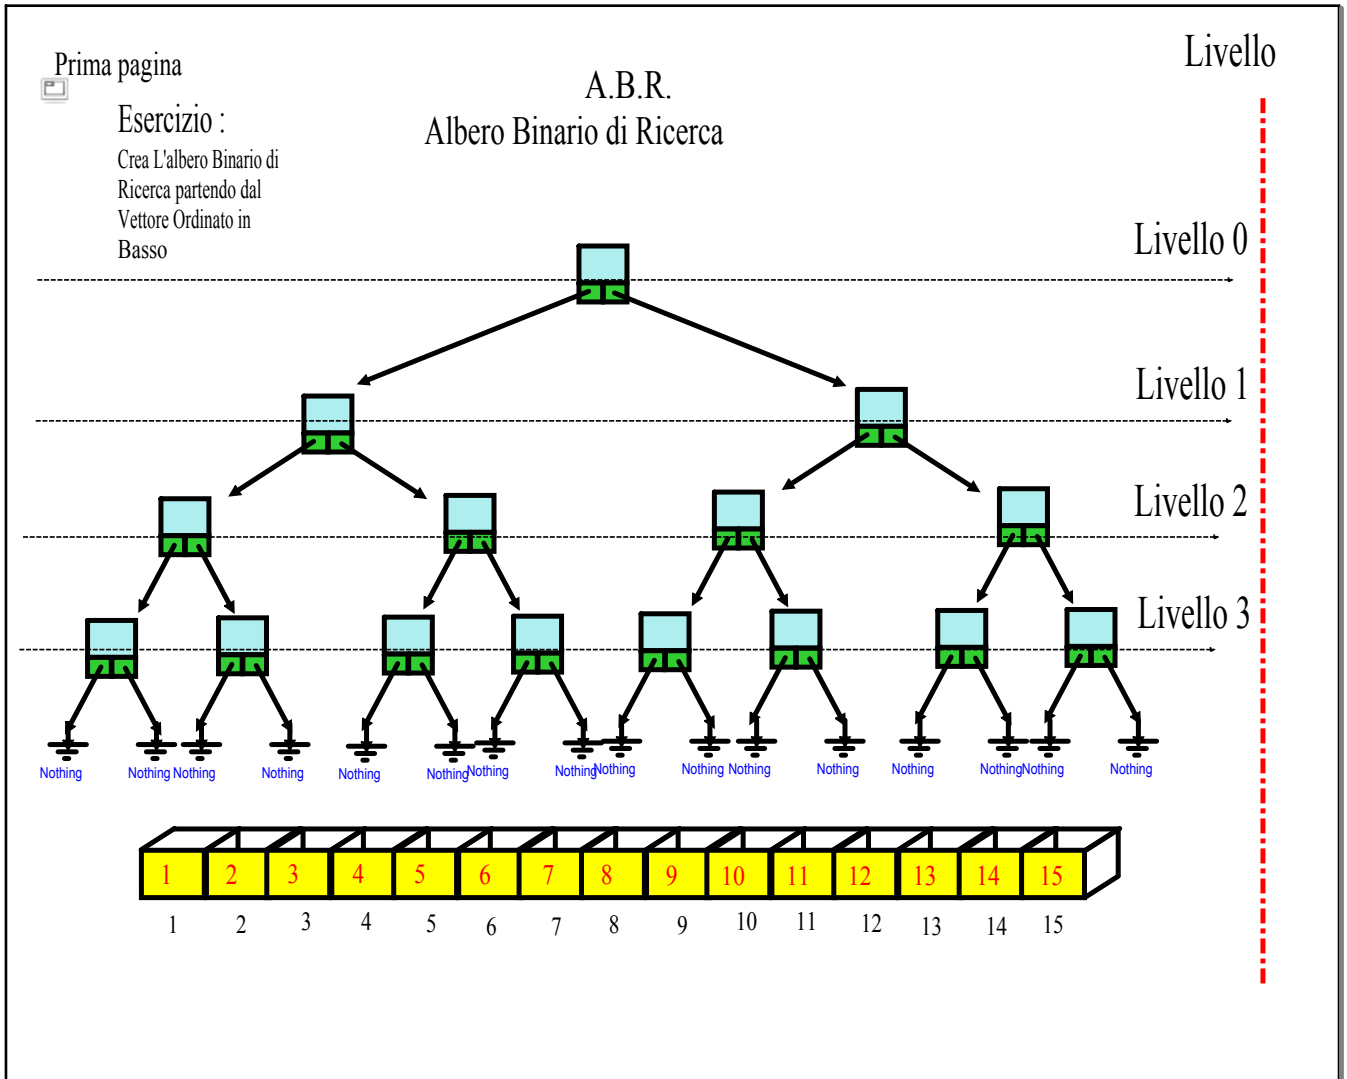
Prima pagina

Esercizio :
Crea L'albero Binario di Ricerca partendo dal Vettore Ordinato in Basso

A.B.R.
Albero Binario di Ricerca

Livello

Livello 0

Livello 1

Livello 2

Livello 3

Nothing Nothing Nothing Nothing Nothing Nothing Nothing Nothing Nothing Nothing Nothing Nothing Nothing Nothing Nothing Nothing

| 1 | 2 | 3 | 4 | 5 | 6 | 7 | 8 | 9 | 10 | 11 | 12 | 13 | 14 | 15 |
|---|---|---|---|---|---|---|---|---|---|---|---|---|---|---|
| 1 | 2 | 3 | 4 | 5 | 6 | 7 | 8 | 9 | 10 | 11 | 12 | 13 | 14 | 15 |